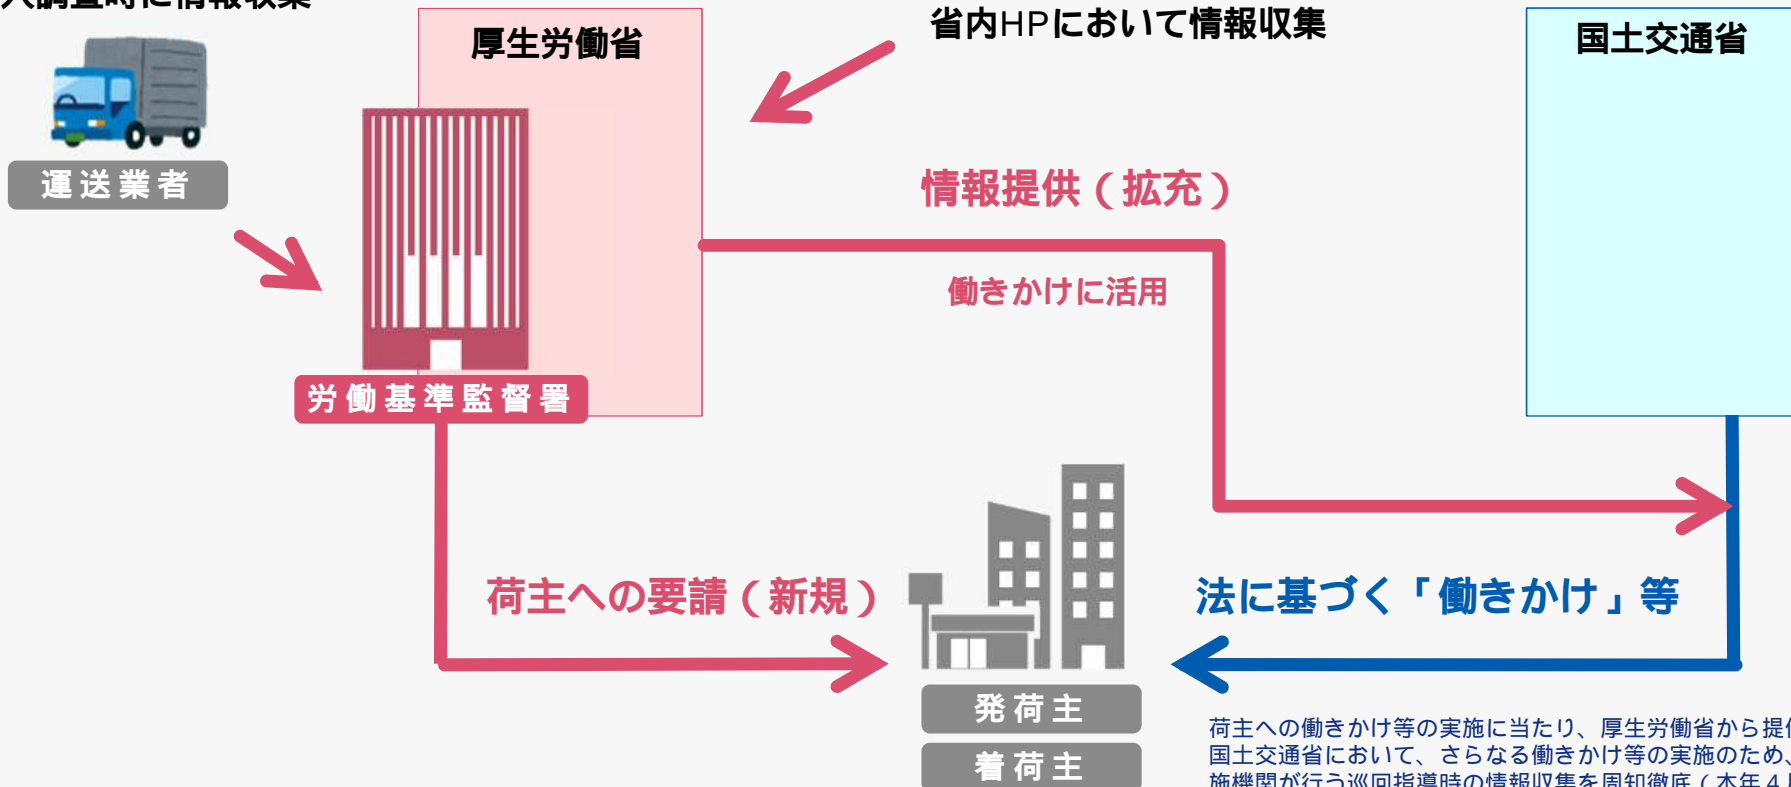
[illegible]調査時に情報収集

運送業者

厚生労働省

省内HPにおいて情報収集

国土交通省

情報提供（拡充）

働きかけに活用

労働基準監督署

荷主への要請（新規）

法に基づく「働きかけ」等

発荷主

着荷主

荷主への働きかけ等の実施に当たり、厚生労働省から提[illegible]
国土交通省において、さらなる働きかけ等の実施のため、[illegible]
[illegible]